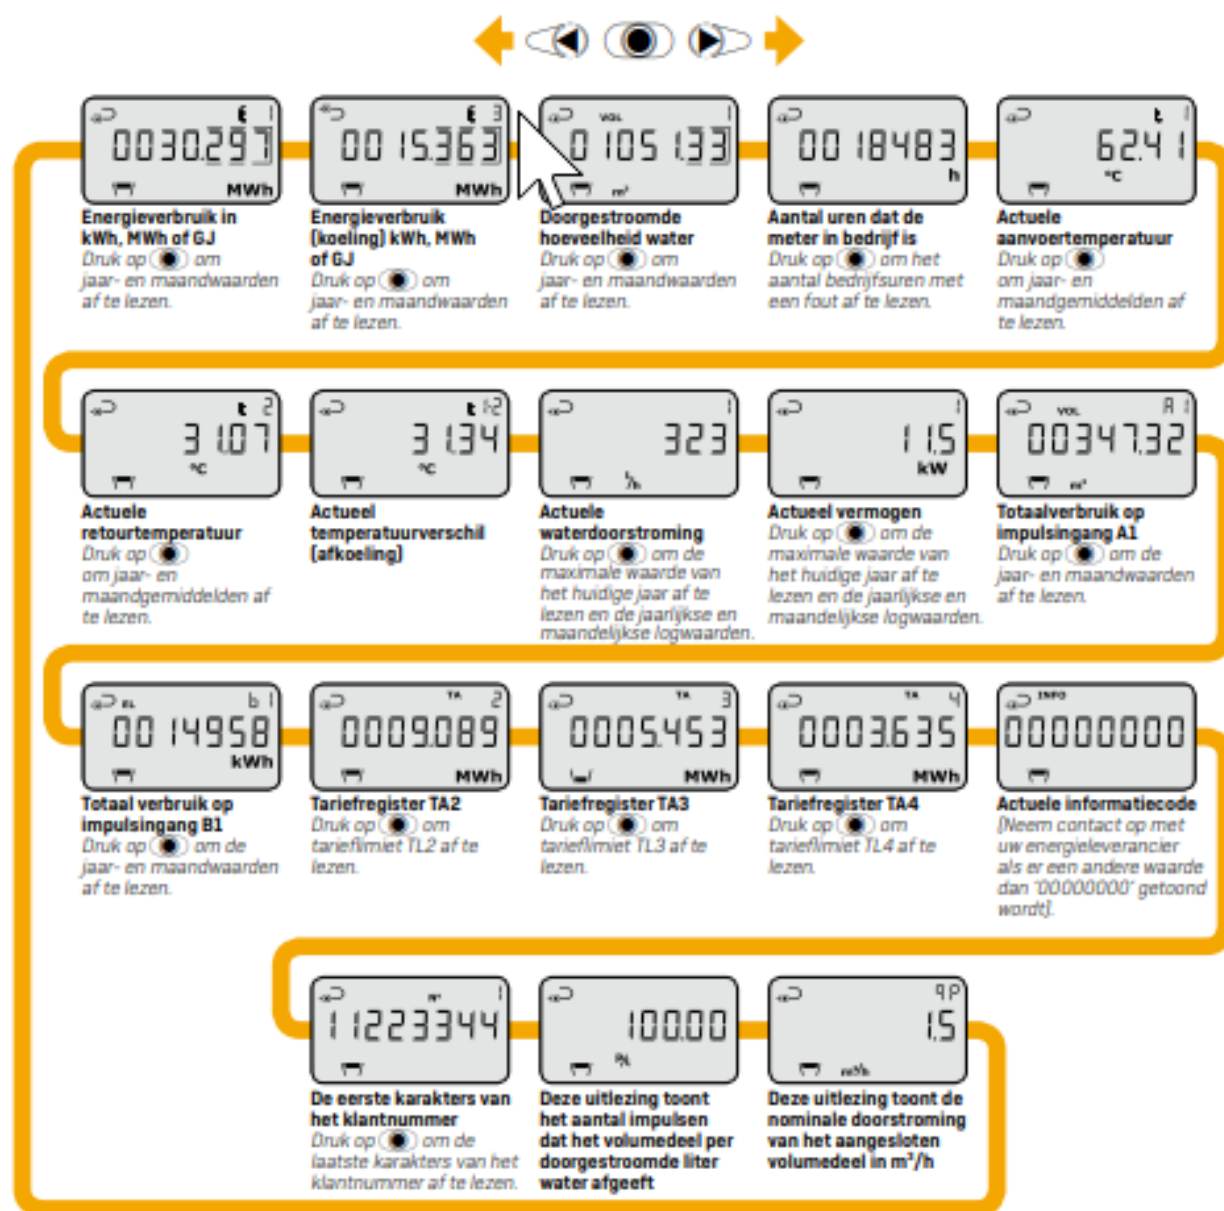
E 1
0030.297
MWh

Energieverbruik in kWh, MWh of GJ
Druk op om jaar- en maandwaarden af te lezen.

E 3
00 15.363
MWh

Energieverbruik (koeling) kWh, MWh of GJ
Druk op om jaar- en maandwaarden af te lezen.

VOL 1
0 105 1.33
m³

Doorgestroomde hoeveelheid water
Druk op om jaar- en maandwaarden af te lezen.

00 18483
h

Aantal uren dat de meter in bedrijf is
Druk op om het aantal bedrijfsuren met een fout af te lezen.

t 1
62.4 1
°C

Actuele aanvoertemperatuur
Druk op om jaar- en maandgemiddelden af te lezen.

t 2
3 1.07
°C

Actuele retourtemperatuur
Druk op om jaar- en maandgemiddelden af te lezen.

t 1-2
3 1.34
°C

Actueel temperatuurverschil (afkoeling)

1
323
l/h

Actuele waterdoorstroming
Druk op om de maximale waarde van het huidige jaar af te lezen en de jaarlijkse en maandelijkse logwaarden.

1
1 1.5
kW

Actueel vermogen
Druk op om de maximale waarde van het huidige jaar af te lezen en de jaarlijkse en maandelijkse logwaarden.

VOL A 1
00347.32
m³

Totaalverbruik op impulsingang A1
Druk op om de jaar- en maandwaarden af te lezen.

EL b 1
00 14958
kWh

Totaal verbruik op impulsingang B1
Druk op om de jaar- en maandwaarden af te lezen.

TA 2
0009.089
MWh

Tariefregister TA2
Druk op om tarieflimiet TL2 af te lezen.

TA 3
0005.453
MWh

Tariefregister TA3
Druk op om tarieflimiet TL3 af te lezen.

TA 4
0003.635
MWh

Tariefregister TA4
Druk op om tarieflimiet TL4 af te lezen.

INFO
00000000

Actuele informatiecode
(Neem contact op met uw energieleverancier als er een andere waarde dan '00000000' getoond wordt).

1
1 1223344

De eerste karakters van het klantnummer
Druk op om de laatste karakters van het klantnummer af te lezen.

100.00

Deze uitlezing toont het aantal impulsen dat het volumedeel per doorgestroomde liter water afgeeft

9P
1.5
m³/h

Deze uitlezing toont de nominale doorstroming van het aangesloten volumedeel in m³/h